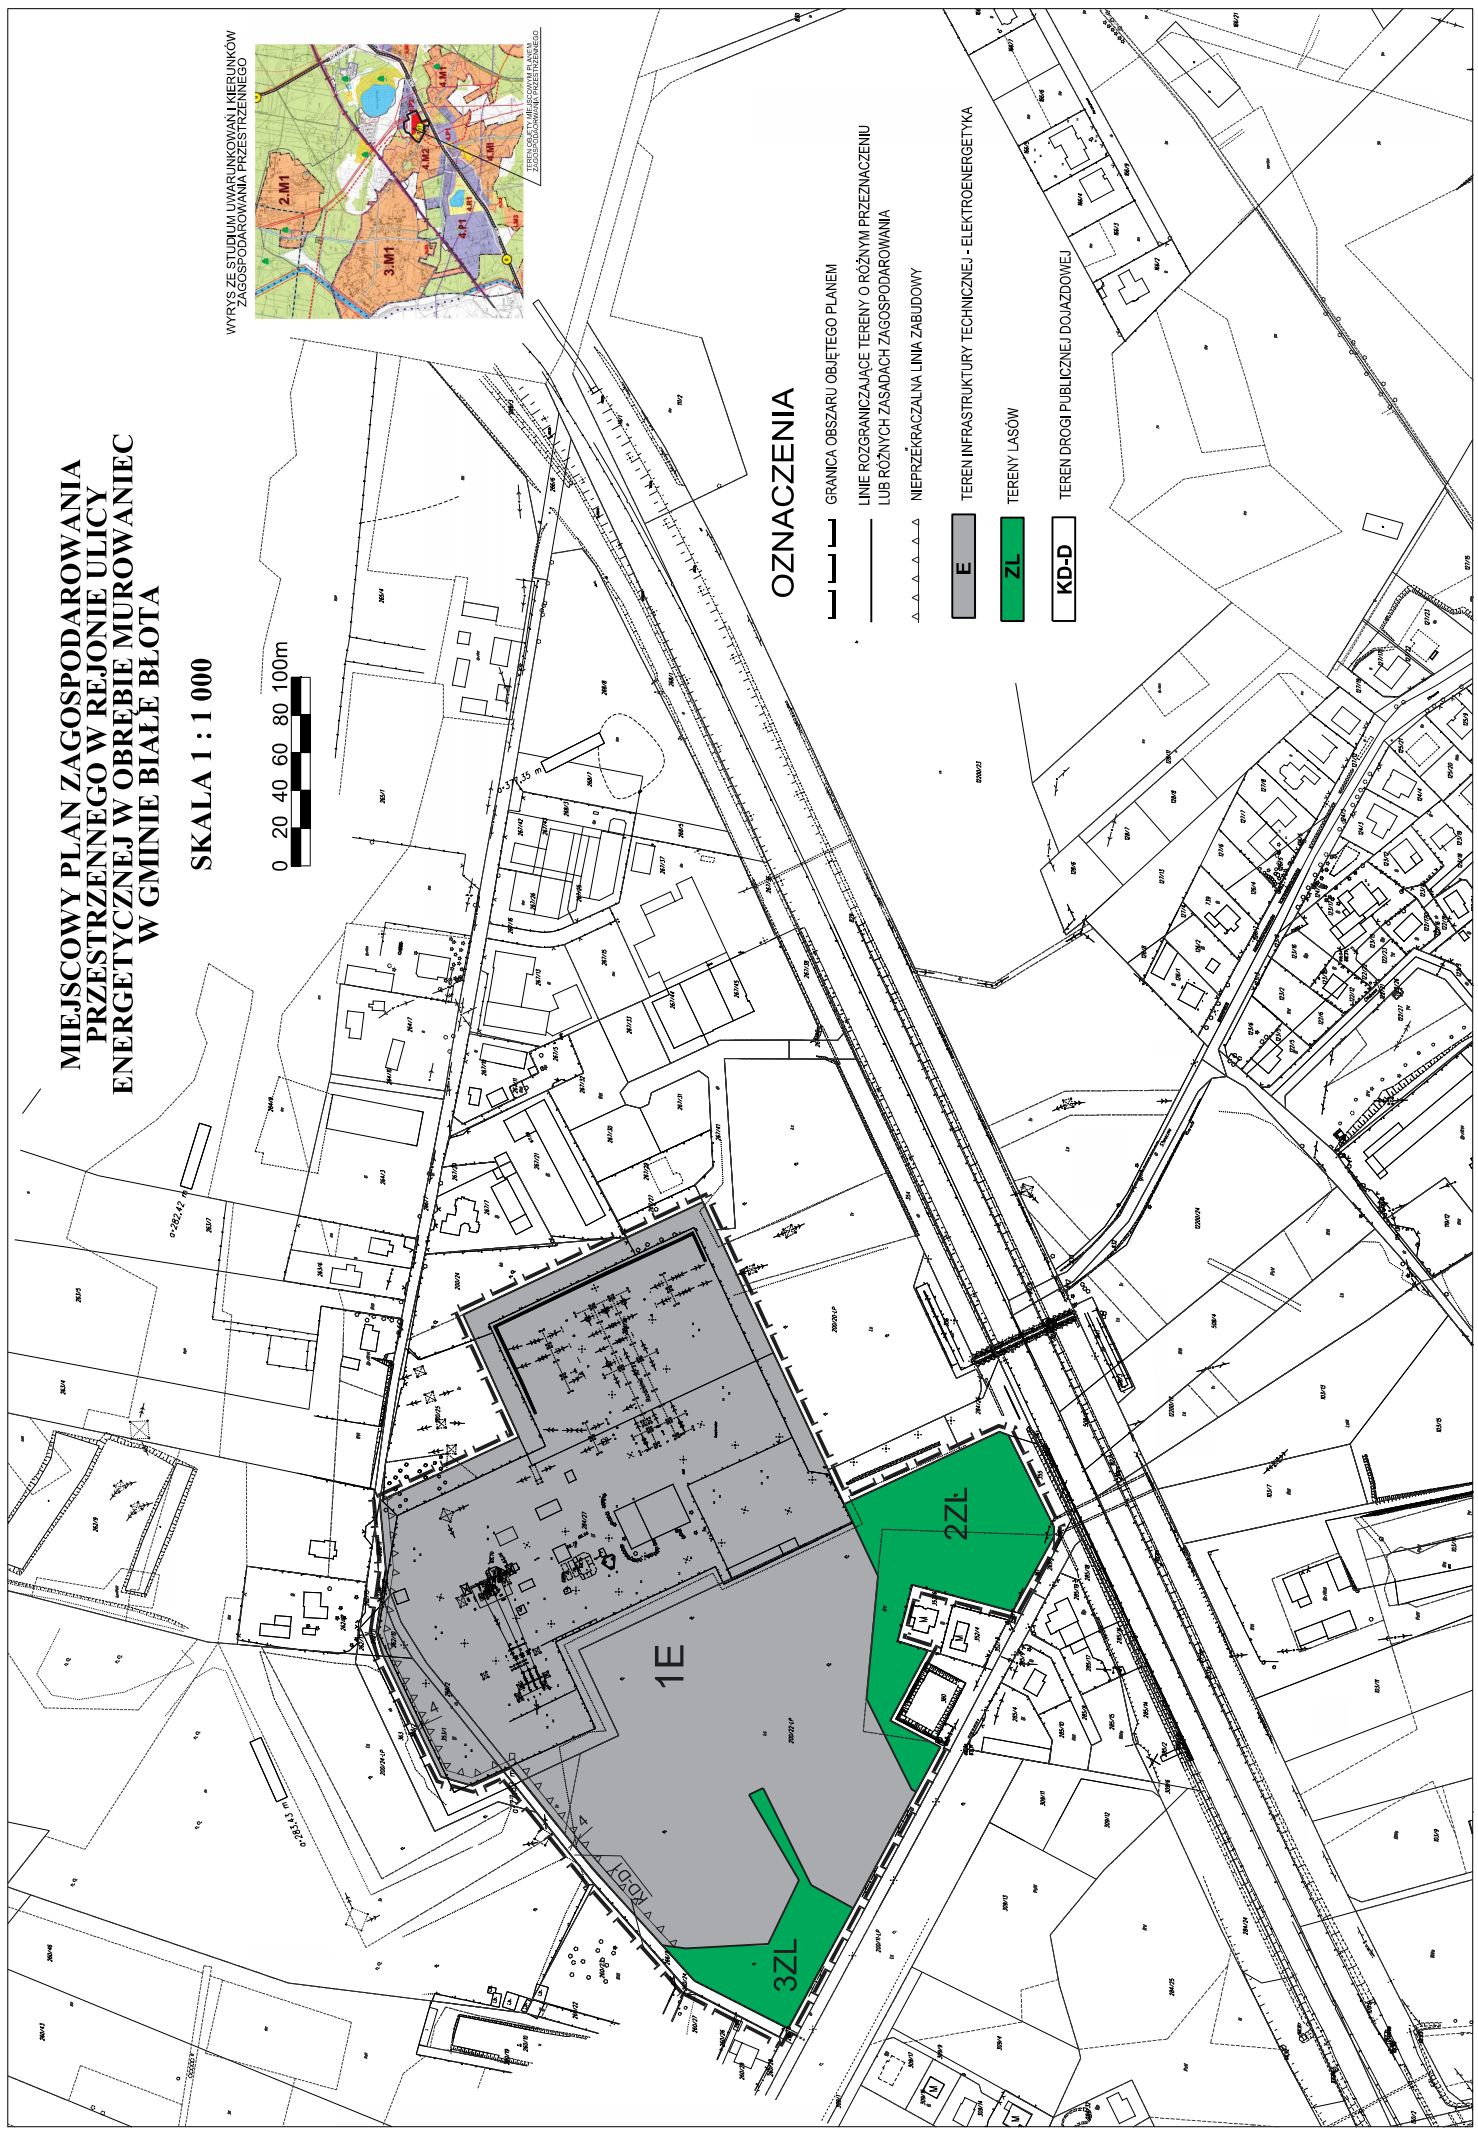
MIEJSCOWY PLAN ZAGOSPODAROWANIA PRZESTRZENNEGO W REJONIE ULICY ENERGETYCZNEJ W OBRĘBIE MUROWANIEC W GMINIE BIAŁE BŁOTA

SKALA 1 : 1 000

0 20 40 60 80 100m

WYRYS ZE STUDIUM UWARUNKOWAŃ I KIERUNKÓW ZAGOSPODAROWANIA PRZESTRZENNEGO

TEREN OBJĘTY MIEJSCOWYM PLANEM ZAGOSPODAROWANIA PRZESTRZENNEGO

2.M1
3.M1
4.P1
1.M2
1.M1

OZNACZENIA

GRANICA OBSZARU OBJĘTEGO PLANEM

LINIE ROZGRANICZAJĄCE TERENY O RÓŻNYM PRZEZNACZENIU LUB RÓŻNYCH ZASADACH ZAGOSPODAROWANIA

NIEPRZEKRACZALNA LINIA ZABUDOWY

E TEREN INFRASTRUKTURY TECHNICZNEJ - ELEKTROENERGETYKA

ZL TERENY LASÓW

KD-D TEREN DROGI PUBLICZNEJ DOJAZDOWEJ

1E

2ZL

3ZL

1KD-D